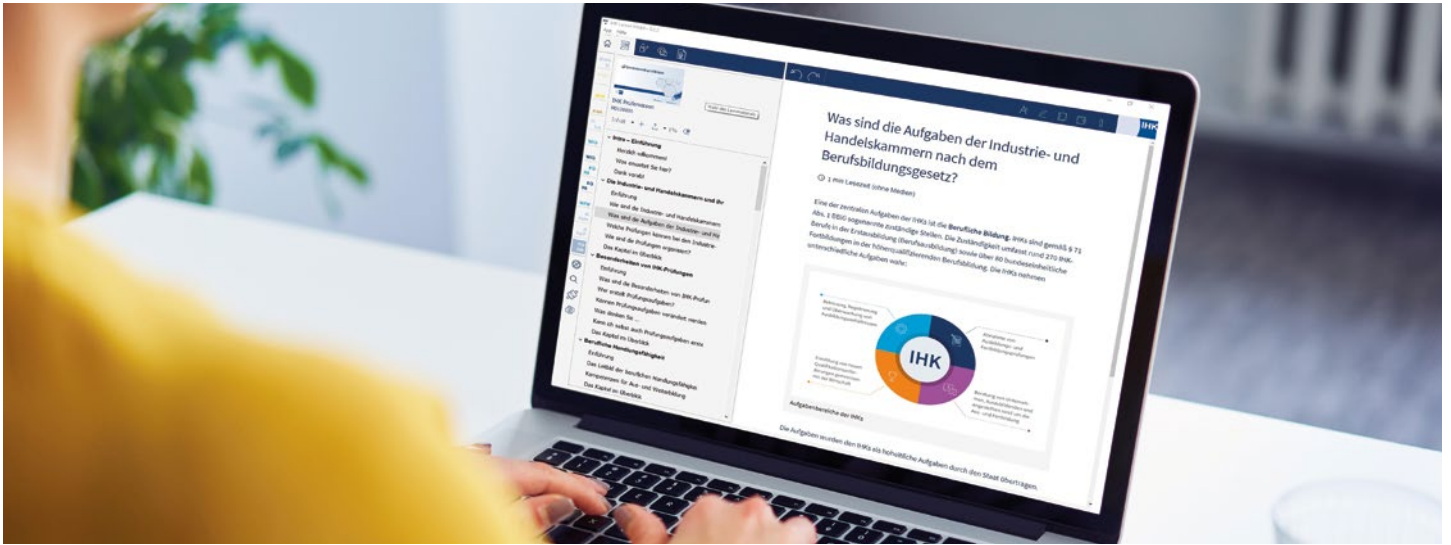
Was sind die Aufgaben der Industrie- und Handelskammern nach dem Berufsbildungsgesetz?

1 min Lesezeit (ohne Medien)

Eine der zentralen Aufgaben der IHKs ist die **Berufliche Bildung**. IHKs sind gemäß § 71 Abs. 1 BBiG sogenannte zuständige Stellen. Die Zuständigkeit umfasst rund 270 IHK-Berufe in der Erstausbildung (Berufsausbildung) sowie über 80 bundeseinheitliche Fortbildungen in der höherqualifizierenden Berufsbildung. Die IHKs nehmen unterschiedliche Aufgaben wahr:

IHK

Aufgabenbereiche der IHKs

Die Aufgaben wurden den IHKs als hoheitliche Aufgaben durch den Staat übertragen.

Intro – Einführung
Herzlich willkommen!
Wer erwartet Sie hier?
Dank vorab!
Die Industrie- und Handelskammern und ihr
Einführung
Was sind die Industrie- und Handelskammern
Was sind die Aufgaben der Industrie- und Ha
Welche Prüfungen können bei den Industrie-
Wie sind die Prüfungen organisiert?
Das Kapitel im Überblick
Besonderheiten von IHK-Prüfungen
Einführung
Was sind die Besonderheiten von IHK-Prüfun
Wer erstellt Prüfungsaufgaben?
Können Prüfungsaufgaben verändert werden
Was denken Sie ...
Kann ich selbst auch Prüfungsaufgaben erste
Das Kapitel im Überblick
Berufliche Handlungsfähigkeit
Einführung
Das Leitbild der beruflichen Handlungsfähigke
Kompetenzen für Aus- und Weiterbildung
Das Kapitel im Überblick

IHK